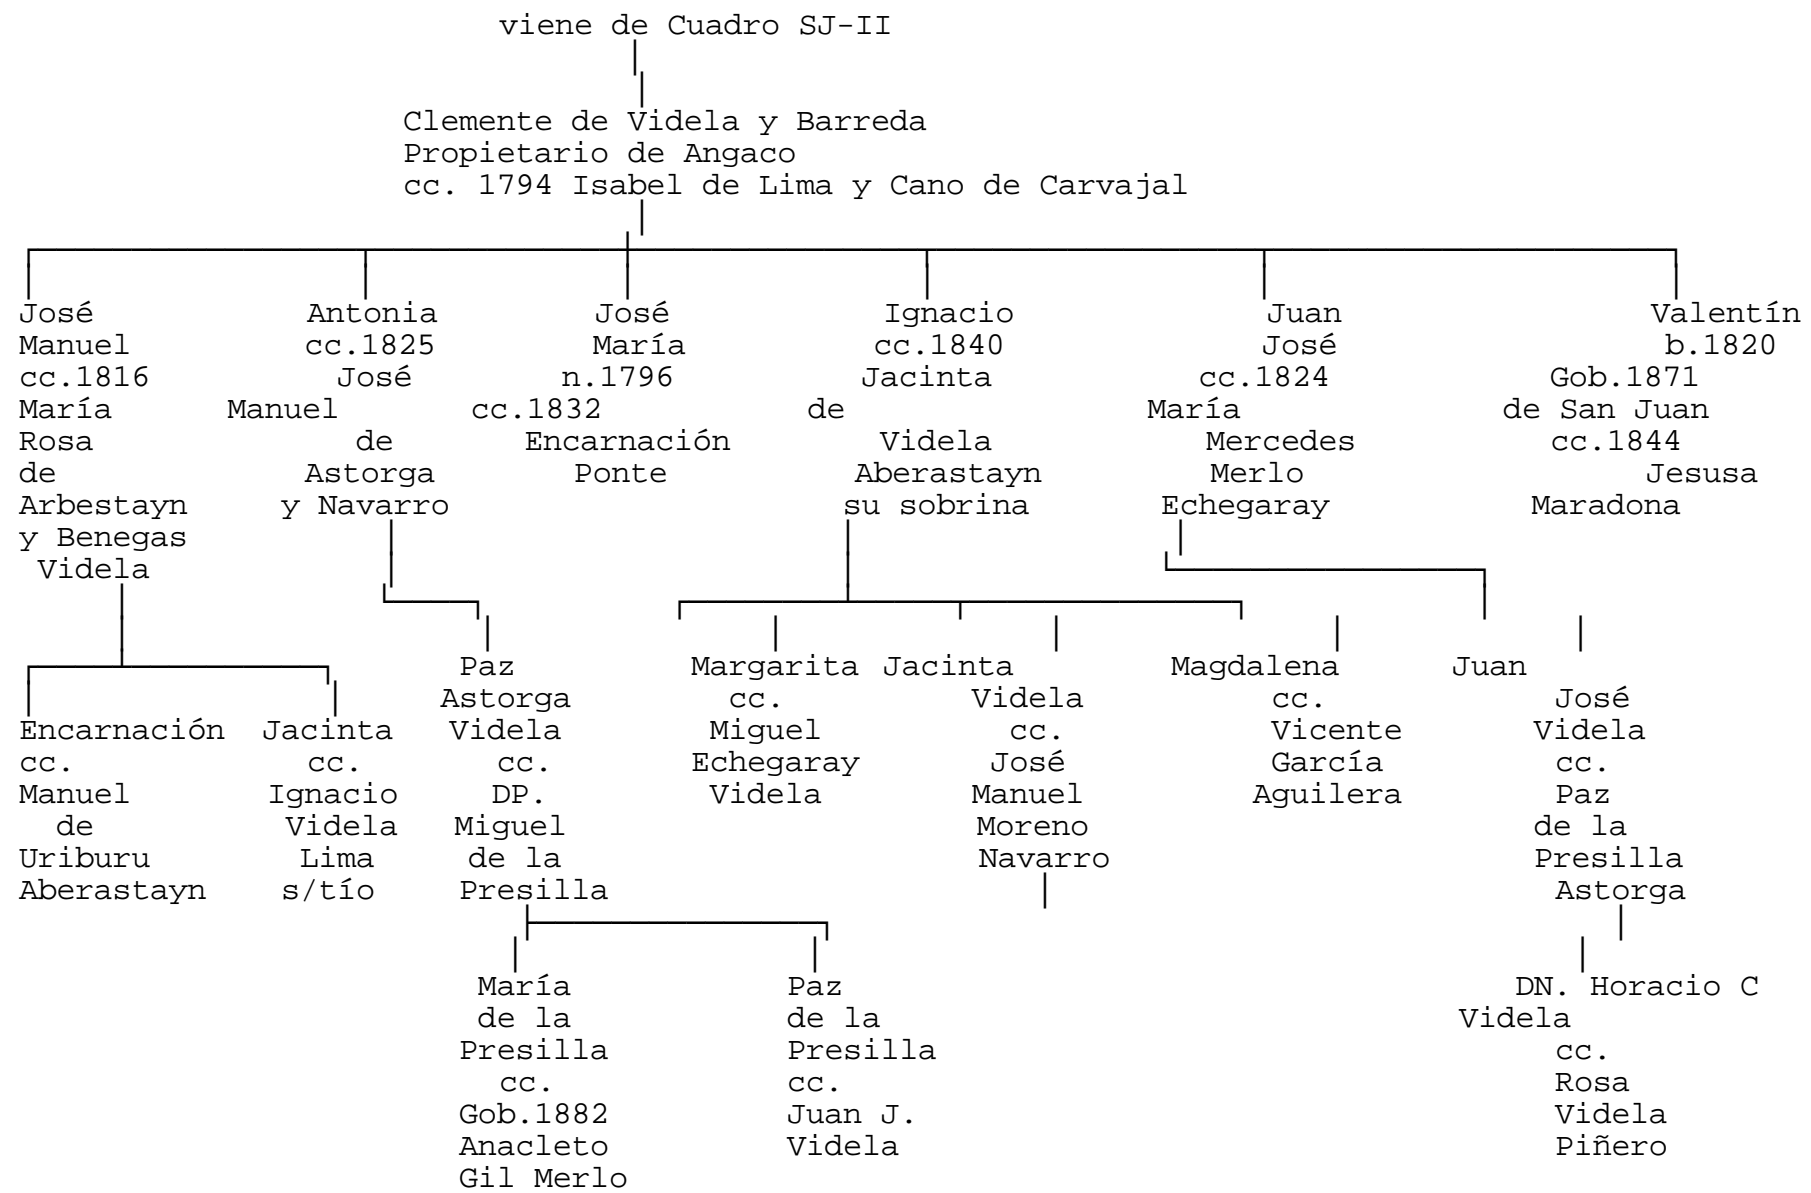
viene de Cuadro SJ-II

Clemente de Videla y Barreda
Propietario de Angaco
cc. 1794 Isabel de Lima y Cano de Carvajal

José Manuel cc.1816 María Rosa de Arbestayn y Benegas Videla

Antonia cc.1825 José Manuel de Astorga y Navarro

José María n.1796 cc.1832 Encarnación Ponte

Ignacio cc.1840 Jacinta de Videla Aberastayn su sobrina

Juan José cc.1824 María Mercedes Merlo Echegaray

Valentín b.1820 Gob.1871 de San Juan cc.1844 Jesusa Maradona

Encarnación cc. Manuel de Uriburu Aberastayn

Jacinta cc. Ignacio Videla Lima s/tío

Paz Astorga Videla cc. DP. Miguel de la Presilla

Margarita cc. Miguel Echegaray Videla

Jacinta Videla cc. José Manuel Moreno Navarro

Magdalena cc. Vicente García Aguilera

Juan José Videla cc. Paz de la Presilla Astorga

María de la Presilla cc. Gob.1882 Anacleto Gil Merlo

Paz de la Presilla cc. Juan J. Videla

DN. Horacio C Videla cc. Rosa Videla Piñero